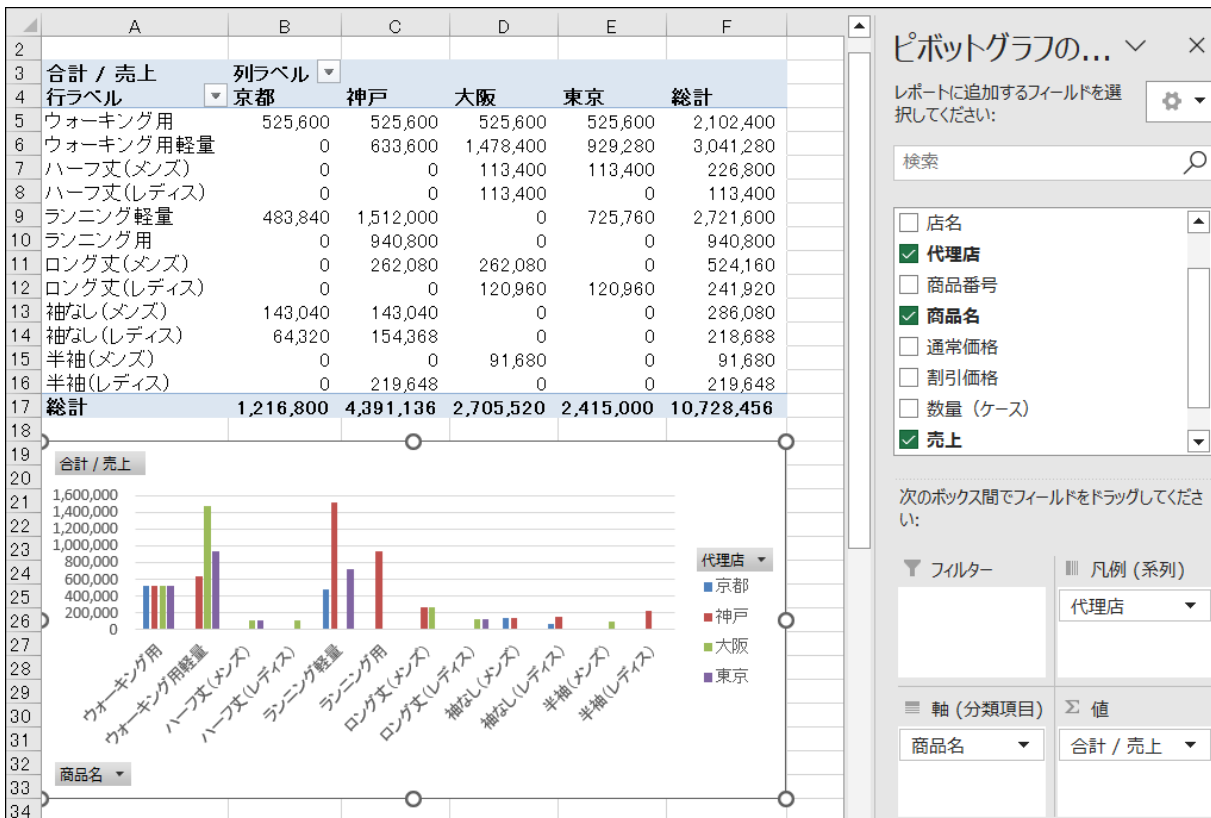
| | A | B | C | D | E | F |
|---|---|---|---|---|---|---|
| 2 | | | | | | |
| 3 | 合計 / 売上 | 列ラベル | | | | |
| 4 | 行ラベル | 京都 | 神戸 | 大阪 | 東京 | 総計 |
| 5 | ウォーキング用 | 525,600 | 525,600 | 525,600 | 525,600 | 2,102,400 |
| 6 | ウォーキング用軽量 | 0 | 633,600 | 1,478,400 | 929,280 | 3,041,280 |
| 7 | ハーフ丈(メンズ) | 0 | 0 | 113,400 | 113,400 | 226,800 |
| 8 | ハーフ丈(レディス) | 0 | 0 | 113,400 | 0 | 113,400 |
| 9 | ランニング軽量 | 483,840 | 1,512,000 | 0 | 725,760 | 2,721,600 |
| 10 | ランニング用 | 0 | 940,800 | 0 | 0 | 940,800 |
| 11 | ロング丈(メンズ) | 0 | 262,080 | 262,080 | 0 | 524,160 |
| 12 | ロング丈(レディス) | 0 | 0 | 120,960 | 120,960 | 241,920 |
| 13 | 袖なし(メンズ) | 143,040 | 143,040 | 0 | 0 | 286,080 |
| 14 | 袖なし(レディス) | 64,320 | 154,368 | 0 | 0 | 218,688 |
| 15 | 半袖(メンズ) | 0 | 0 | 91,680 | 0 | 91,680 |
| 16 | 半袖(レディス) | 0 | 219,648 | 0 | 0 | 219,648 |
| 17 | 総計 | 1,216,800 | 4,391,136 | 2,705,520 | 2,415,000 | 10,728,456 |

18 19 20 21 22 23 24 25 26 27 28 29 30 31 32 33 34

合計 / 売上

1,600,000
1,400,000
1,200,000
1,000,000
800,000
600,000
400,000
200,000
0

ウォーキング用
ウォーキング用軽量
ハーフ丈(メンズ)
ハーフ丈(レディス)
ランニング軽量
ランニング用
ロング丈(メンズ)
ロング丈(レディス)
袖なし(メンズ)
袖なし(レディス)
半袖(メンズ)
半袖(レディス)

代理店
京都
神戸
大阪
東京

商品名

ピボットグラフの... ∨ ×

レポートに追加するフィールドを選択してください:

検索

店名
代理店
商品番号
商品名
通常価格
割引価格
数量 (ケース)
売上

次のボックス間でフィールドをドラッグしてください:

フィルター
凡例 (系列)
代理店
軸 (分類項目)
商品名
Σ 値
合計 / 売上